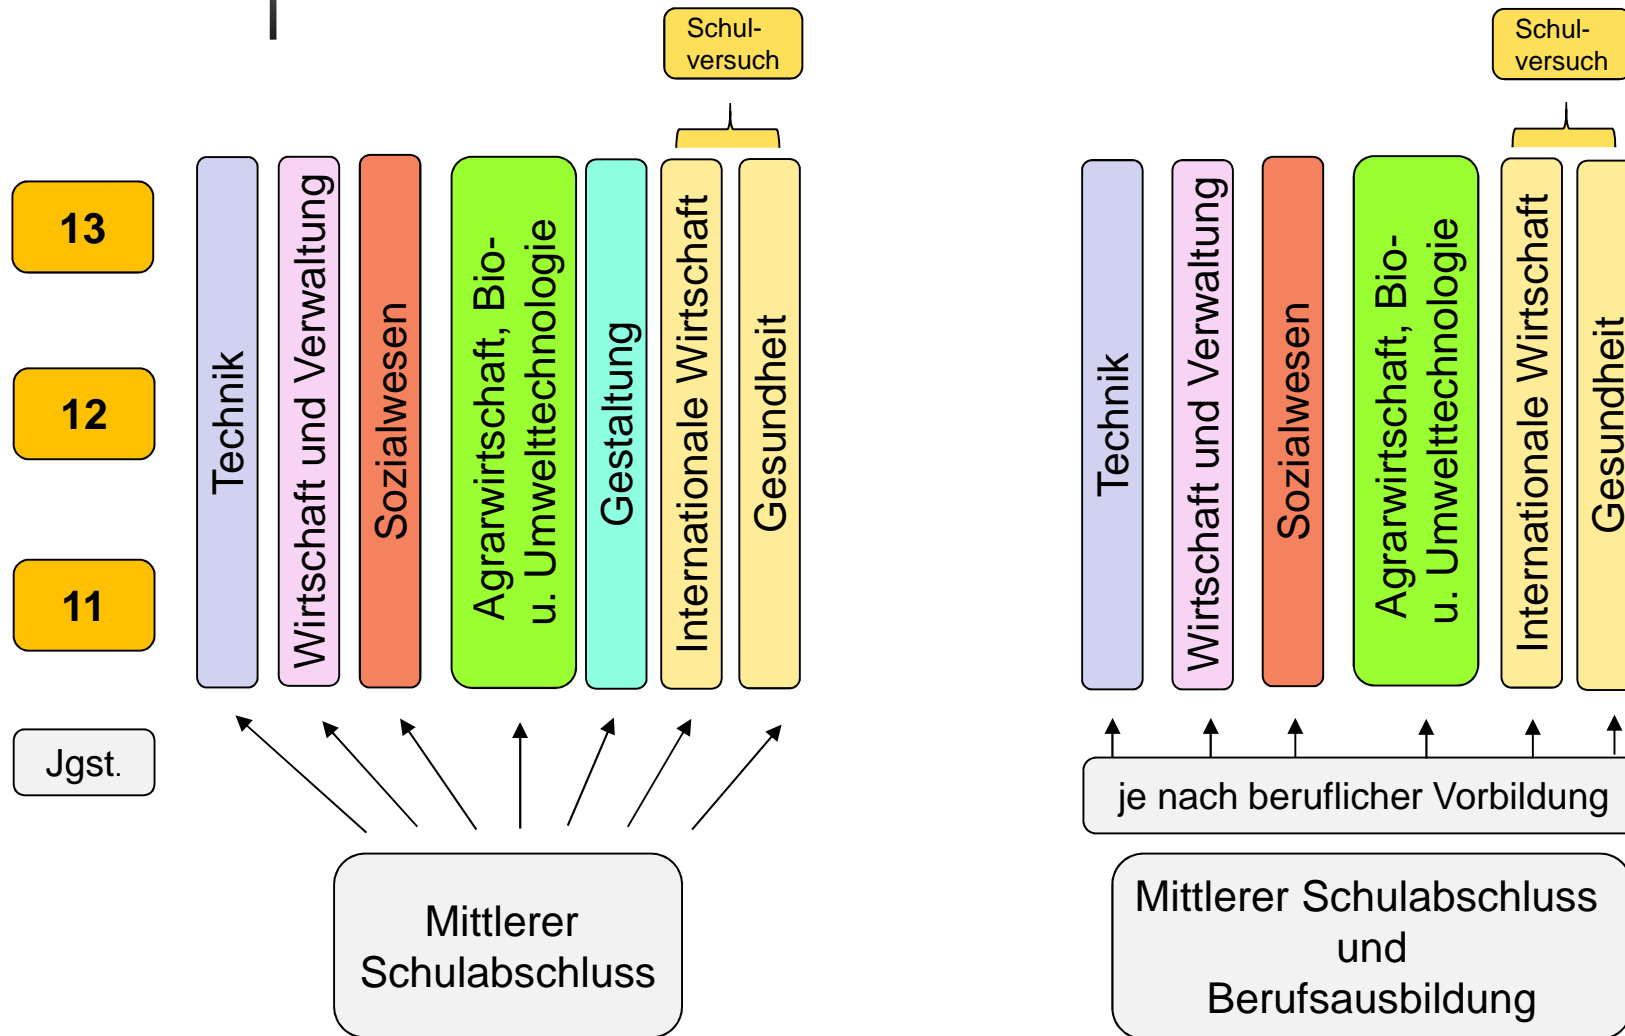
Schulversuch

13

12

11

Jgst.

Technik

Wirtschaft und Verwaltung

Sozialwesen

Agrarwirtschaft, Bio- u. Umwelttechnologie

Gestaltung

Internationale Wirtschaft

Gesundheit

Mittlerer Schulabschluss

Schulversuch

Technik

Wirtschaft und Verwaltung

Sozialwesen

Agrarwirtschaft, Bio- u. Umwelttechnologie

Internationale Wirtschaft

Gesundheit

je nach beruflicher Vorbildung

Mittlerer Schulabschluss und Berufsausbildung